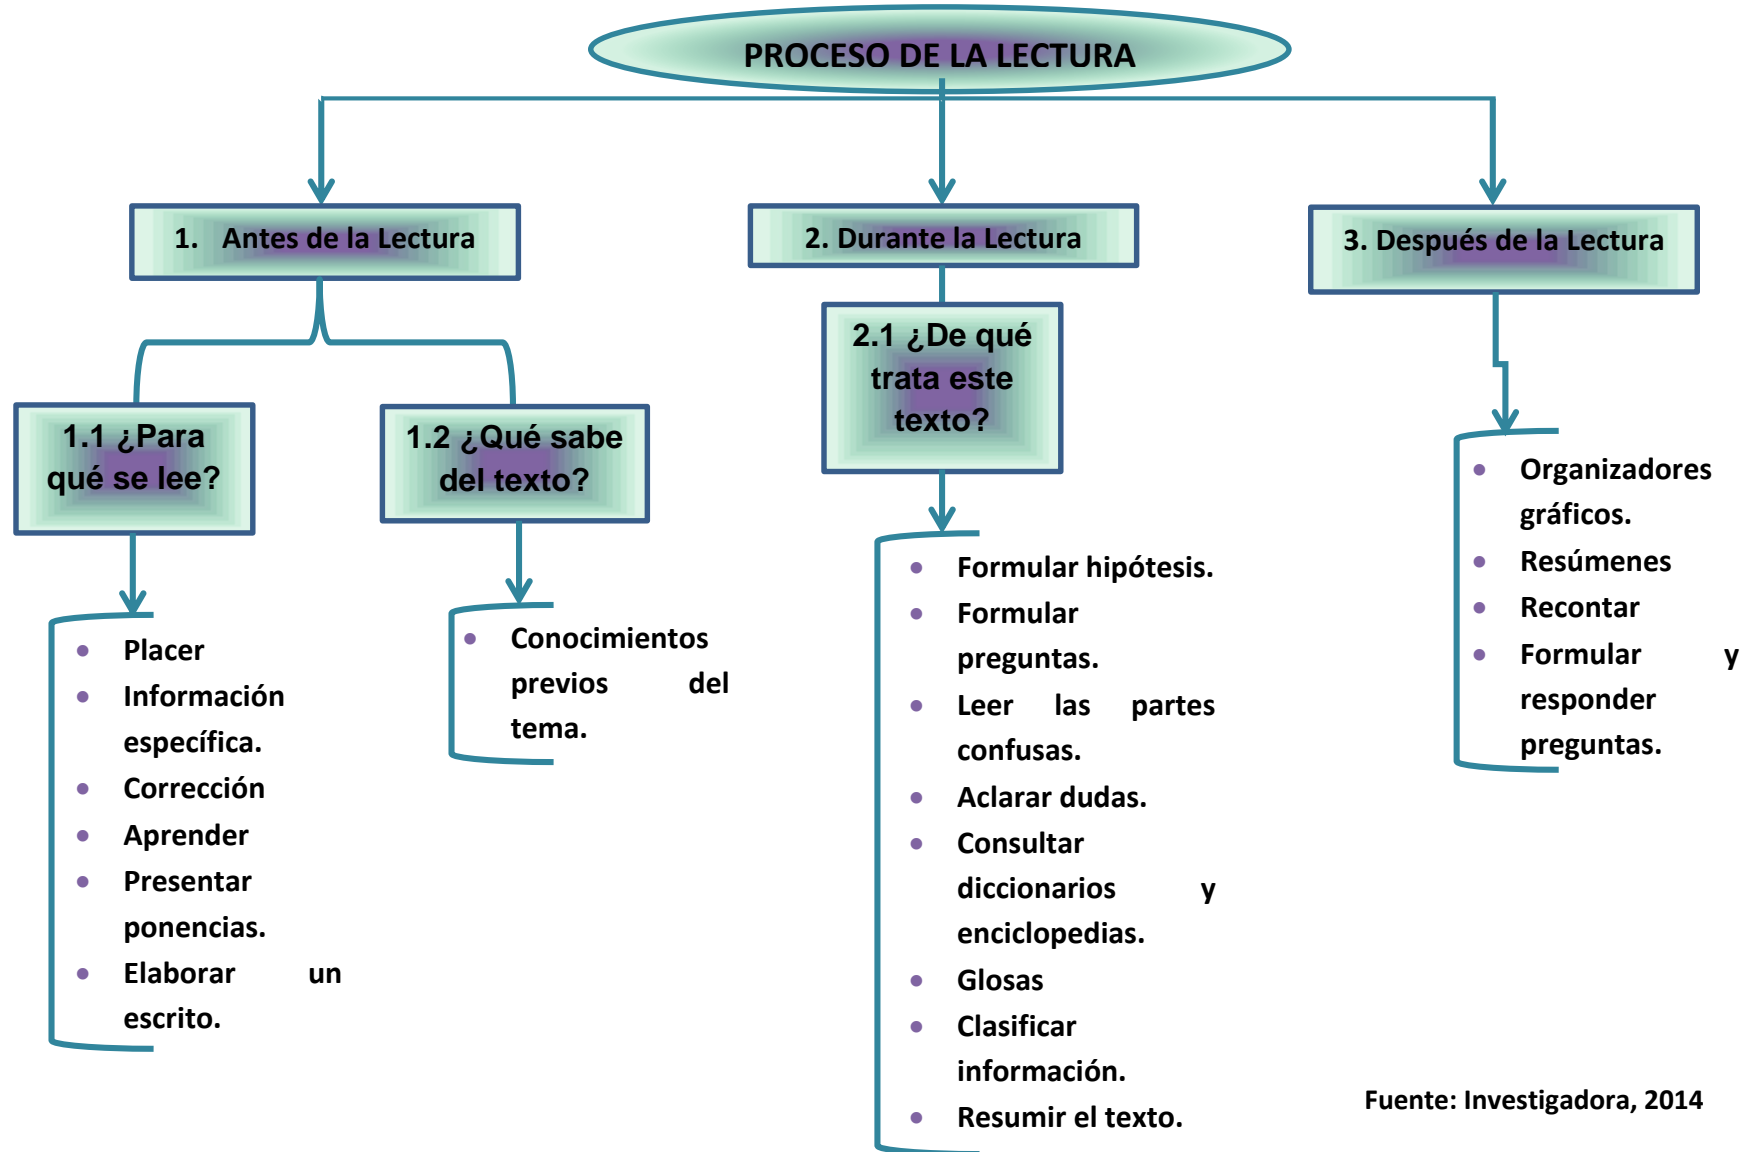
PROCESO DE LA LECTURA

1. Antes de la Lectura

1.1 ¿Para qué se lee?

- Placer
- Información específica.
- Corrección
- Aprender
- Presentar ponencias.
- Elaborar un escrito.

1.2 ¿Qué sabe del texto?

- Conocimientos previos del tema.

2. Durante la Lectura

2.1 ¿De qué trata este texto?

- Formular hipótesis.
- Formular preguntas.
- Leer las partes confusas.
- Aclarar dudas.
- Consultar diccionarios y enciclopedias.
- Glosas
- Clasificar información.
- Resumir el texto.

3. Después de la Lectura

- Organizadores gráficos.
- Resúmenes
- Recontar
- Formular y responder preguntas.

Fuente: Investigadora, 2014